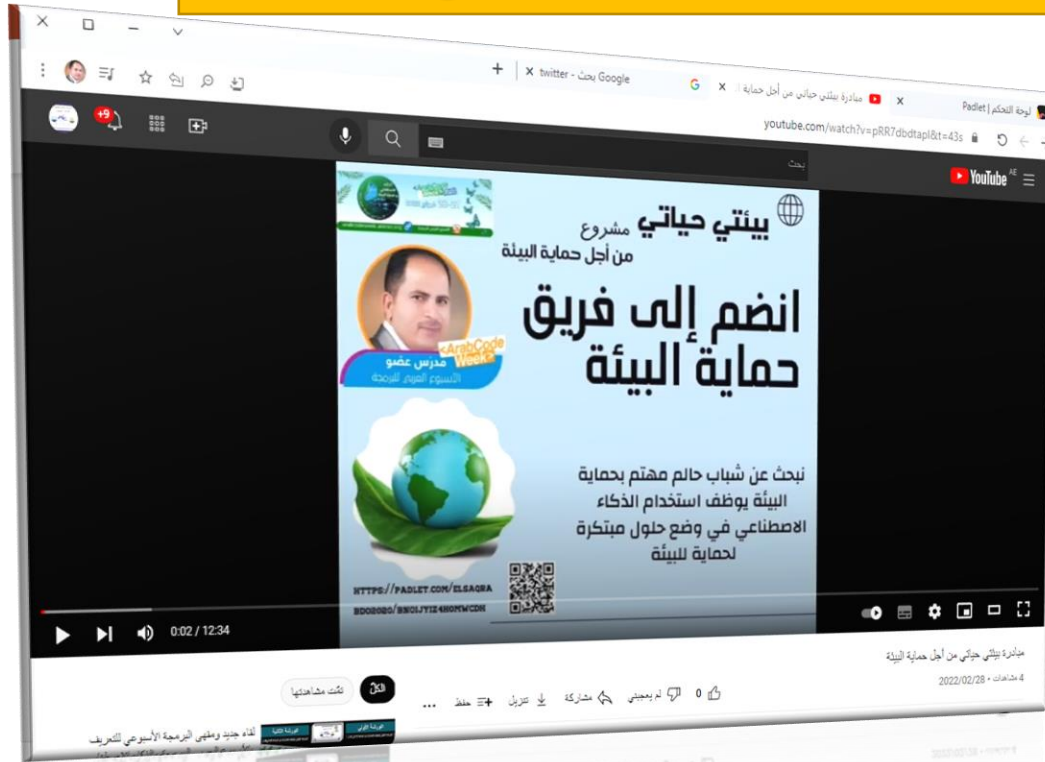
twitter - بحث Google
مبادرة بيئتي حياتي من أجل حماية ا...
لوحة التحكم | Padlet
youtube.com/watch?v=pRR7dbdtapI&t=43s
+9
بحث
YouTube AE

بيئتي حياتي مشروع
من أجل حماية البيئة
انضم إلى فريق
حماية البيئة
ArabCode Week
مدرس عضو
الأسبوع العربي للبرمجة
نبحث عن شباب حالم مهتم بحماية البيئة يوظف استخدام الذكاء الاصطناعي في وضع حلول مبتكرة لحماية للبيئة
HTTPS://PADLET.COM/ELSAQRA
BDO2020/BNO1JYIZ4HGMWCDH

0:02 / 12:34

مبادرة بيئتي حياتي من أجل حماية البيئة
4 مشاهدات • 2022/02/28
0 لم يعجبني مشاركة تنزيل حفظ ...
الكل تمت مشاهدتها
لقاء جديد وملتقى البرمجة الأسبوعي للتعريف